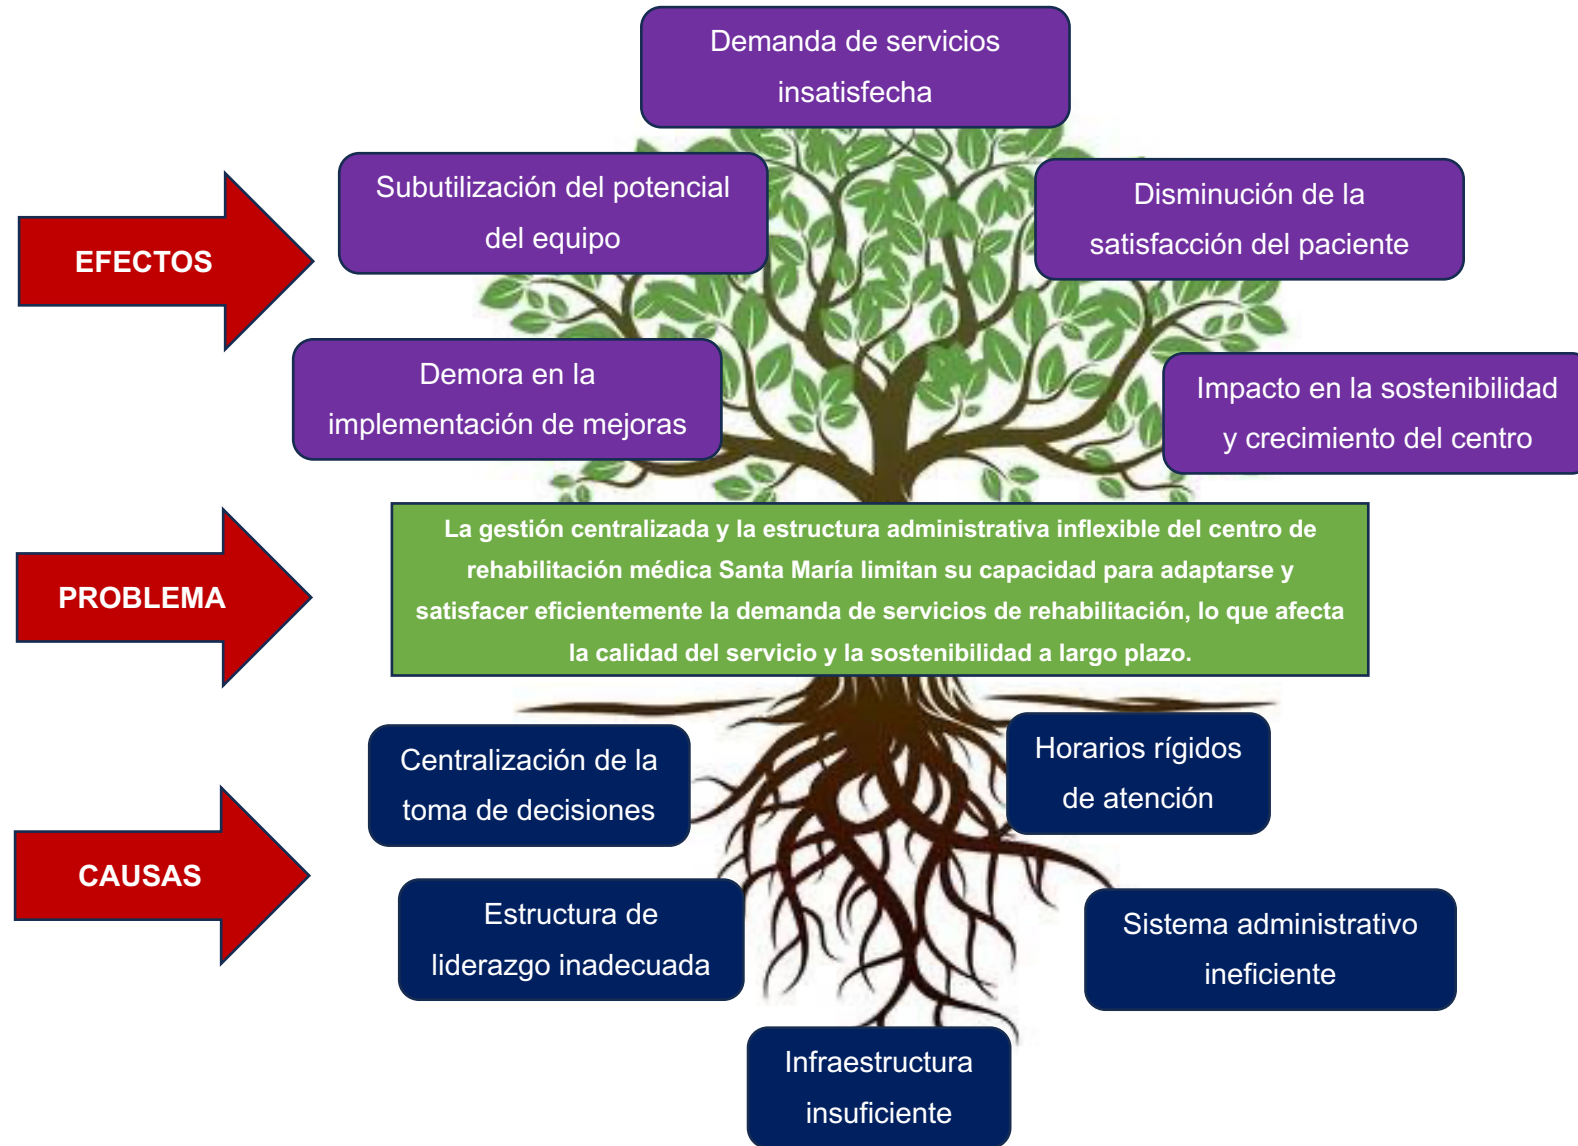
Demanda de servicios insatisfecha

EFECTOS

Subutilización del potencial del equipo

Disminución de la satisfacción del paciente

Demora en la implementación de mejoras

Impacto en la sostenibilidad y crecimiento del centro

PROBLEMA

La gestión centralizada y la estructura administrativa inflexible del centro de rehabilitación médica Santa María limitan su capacidad para adaptarse y satisfacer eficientemente la demanda de servicios de rehabilitación, lo que afecta la calidad del servicio y la sostenibilidad a largo plazo.

Centralización de la toma de decisiones

Horarios rígidos de atención

CAUSAS

Estructura de liderazgo inadecuada

Sistema administrativo ineficiente

Infraestructura insuficiente